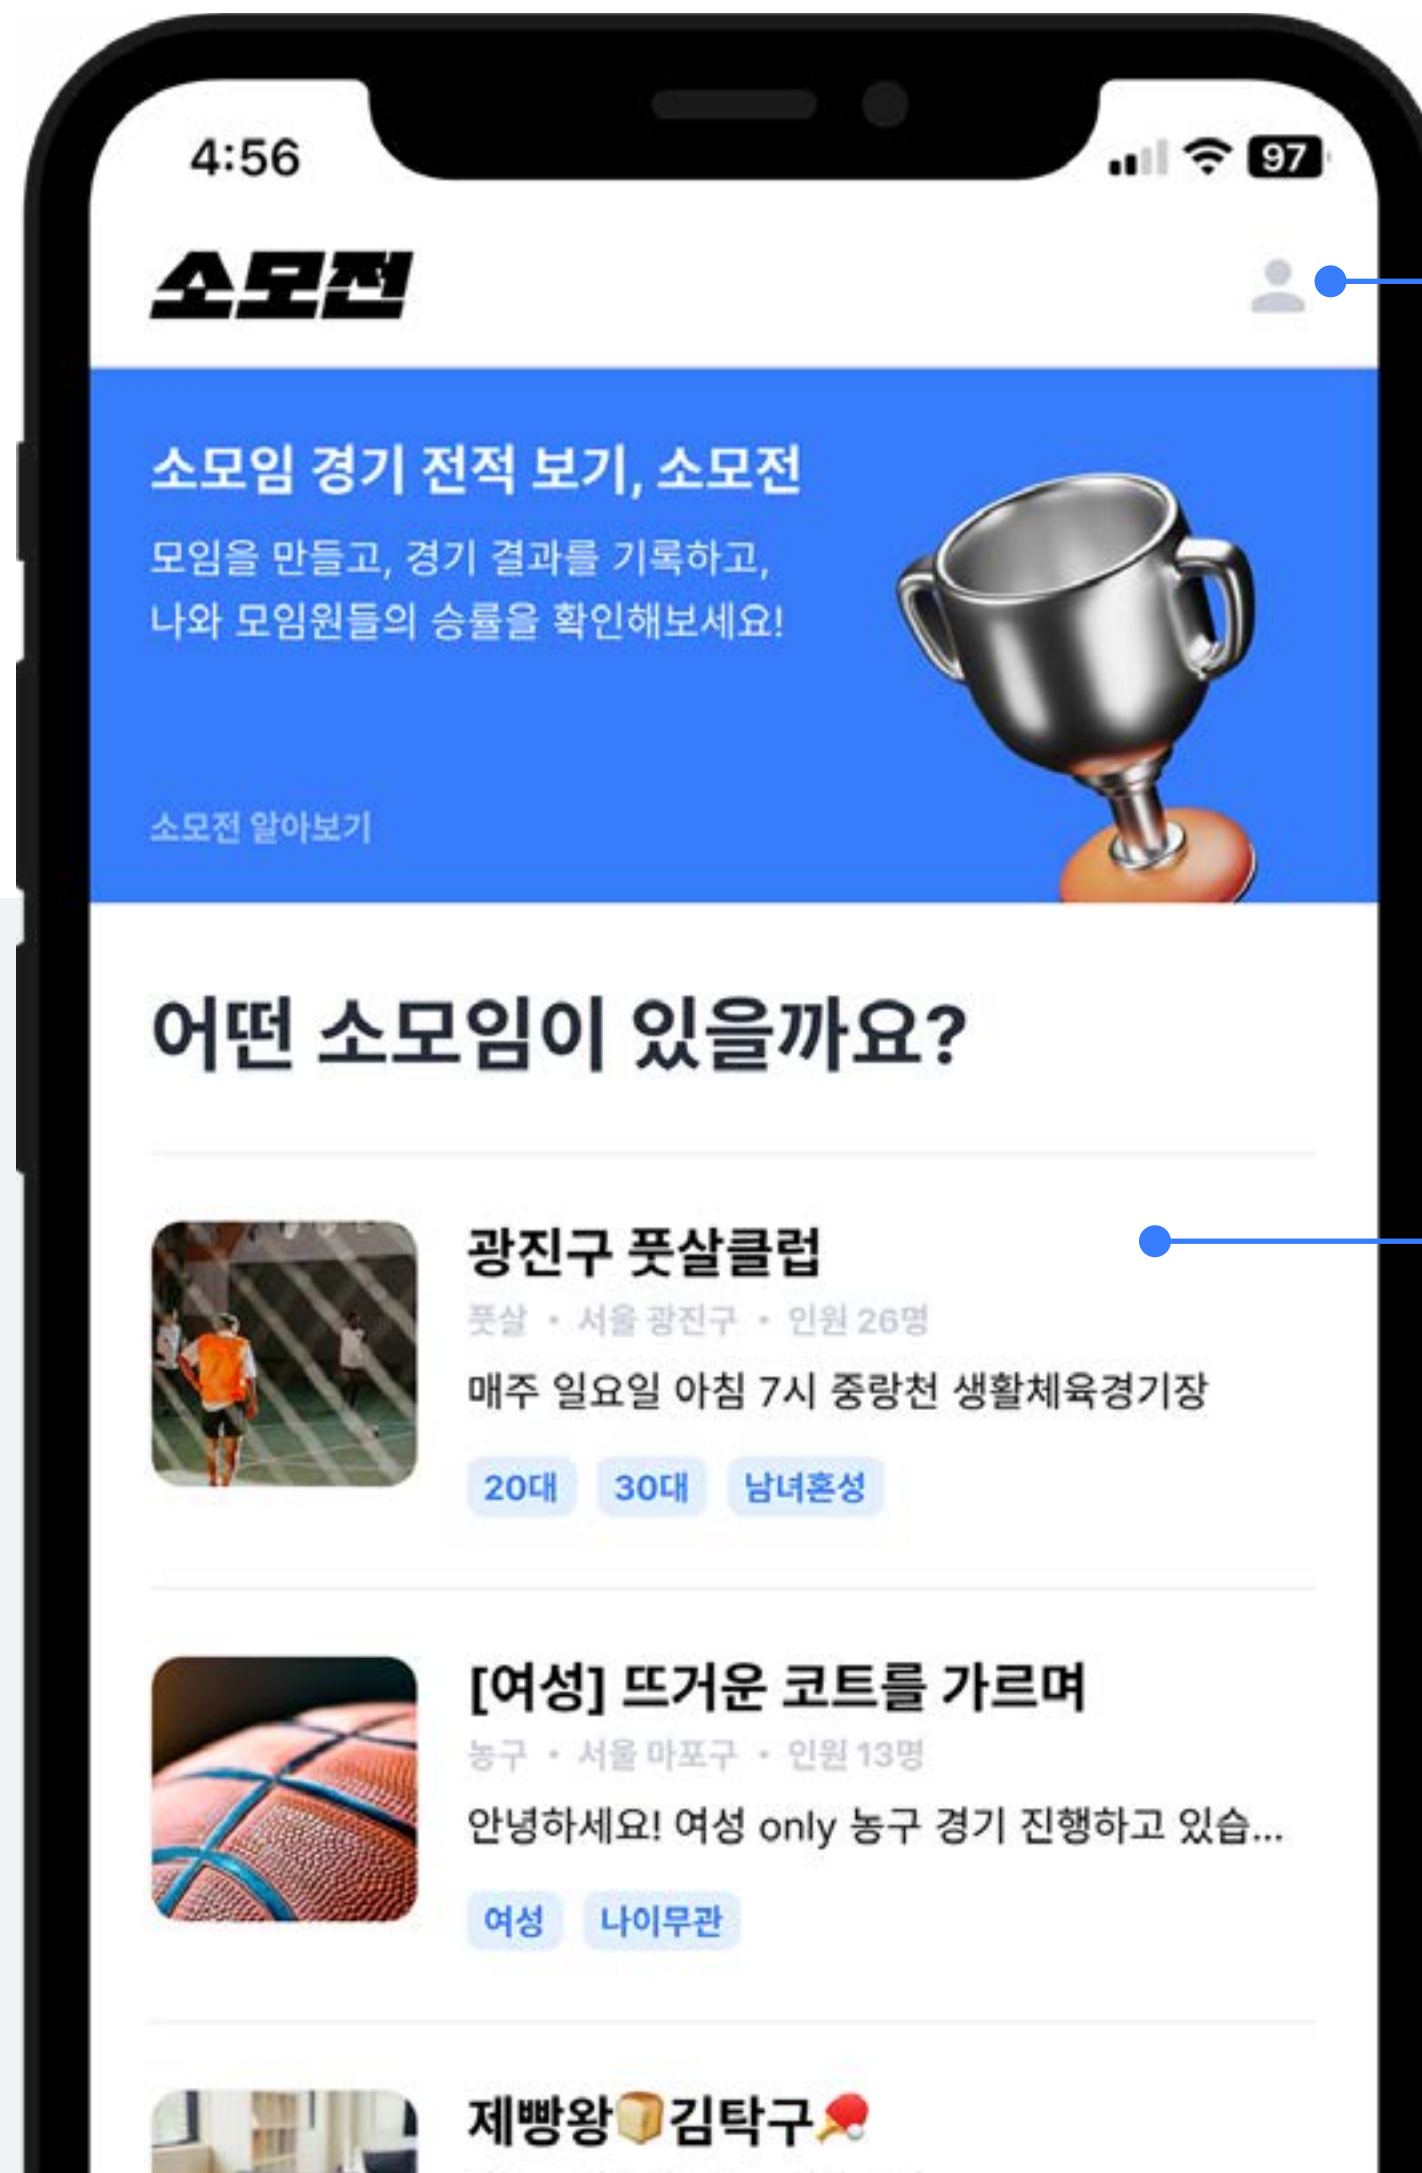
4:56

97

소모전

소모임 경기 전적 보기, 소모전

모임을 만들고, 경기 결과를 기록하고, 나와 모임원들의 승률을 확인해보세요!

소모전 알아보기

어떤 소모임이 있을까요?

광진구 풋살클럽

풋살 • 서울 광진구 • 인원 26명

매주 일요일 아침 7시 중랑천 생활체육경기장

20대 30대 남녀혼성

[여성] 뜨거운 코트를 가르며

농구 • 서울 마포구 • 인원 13명

안녕하세요! 여성 only 농구 경기 진행하고 있습...

여성 나이무관

제빵왕🍞김탁구🏓